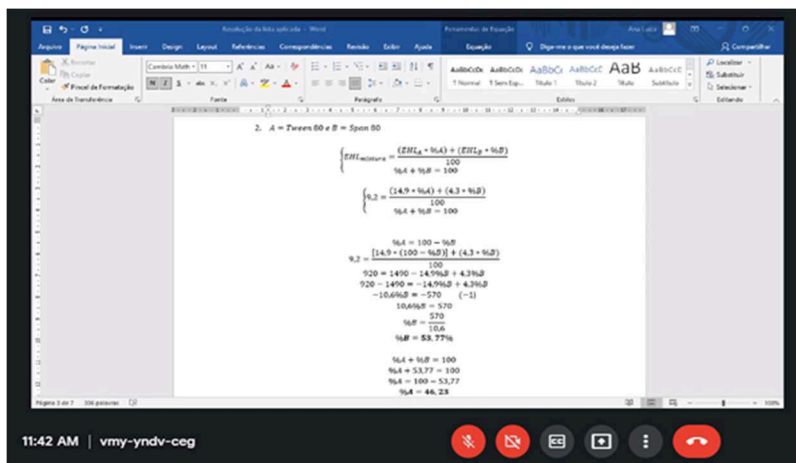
Resolução da lista aplicada - Word

Ferramentas de Equação

Ana Luiza

Arquivo Página Inicial Inserir Design Layout Referências Correspondências Revisão Exibir Ajuda Equação Diga-me o que você deseja fazer Compartilhar

Recortar Copiar Colar Pincel de Formatação Área de Transferência

Cambria Math 11 Fonte

Parágrafo

AaBbCcDc AaBbCcDc AaBbCc AaBbCcC AaB AaBbCcC
¶ Normal ¶ Sem Esp... Título 1 Título 2 Título Subtítulo
Estilos

Localizar Substituir Selecionar Editando

2. $A = Tween\ 80\ e\ B = Span\ 80$

$\begin{cases} EHL_{mistura} = \frac{(EHL_A * \%A) + (EHL_B * \%B)}{100} \\ \%A + \%B = 100 \end{cases}$

$\begin{cases} 9,2 = \frac{(14,9 * \%A) + (4,3 * \%B)}{100} \\ \%A + \%B = 100 \end{cases}$

$\%A = 100 - \%B$

$9,2 = \frac{[14,9 * (100 - \%B)] + (4,3 * \%B)}{100}$

$920 = 1490 - 14,9\%B + 4,3\%B$

$920 - 1490 = -14,9\%B + 4,3\%B$

$-10,6\%B = -570 \quad (-1)$

$10,6\%B = 570$

$\%B = \frac{570}{10,6}$

$\%B = \mathbf{53,77\%}$

$\%A + \%B = 100$

$\%A + 53,77 = 100$

$\%A = 100 - 53,77$

$\%A = \mathbf{46,23}$

Página 3 de 7 306 palavras

11:42 AM | vmy-yndv-ceg